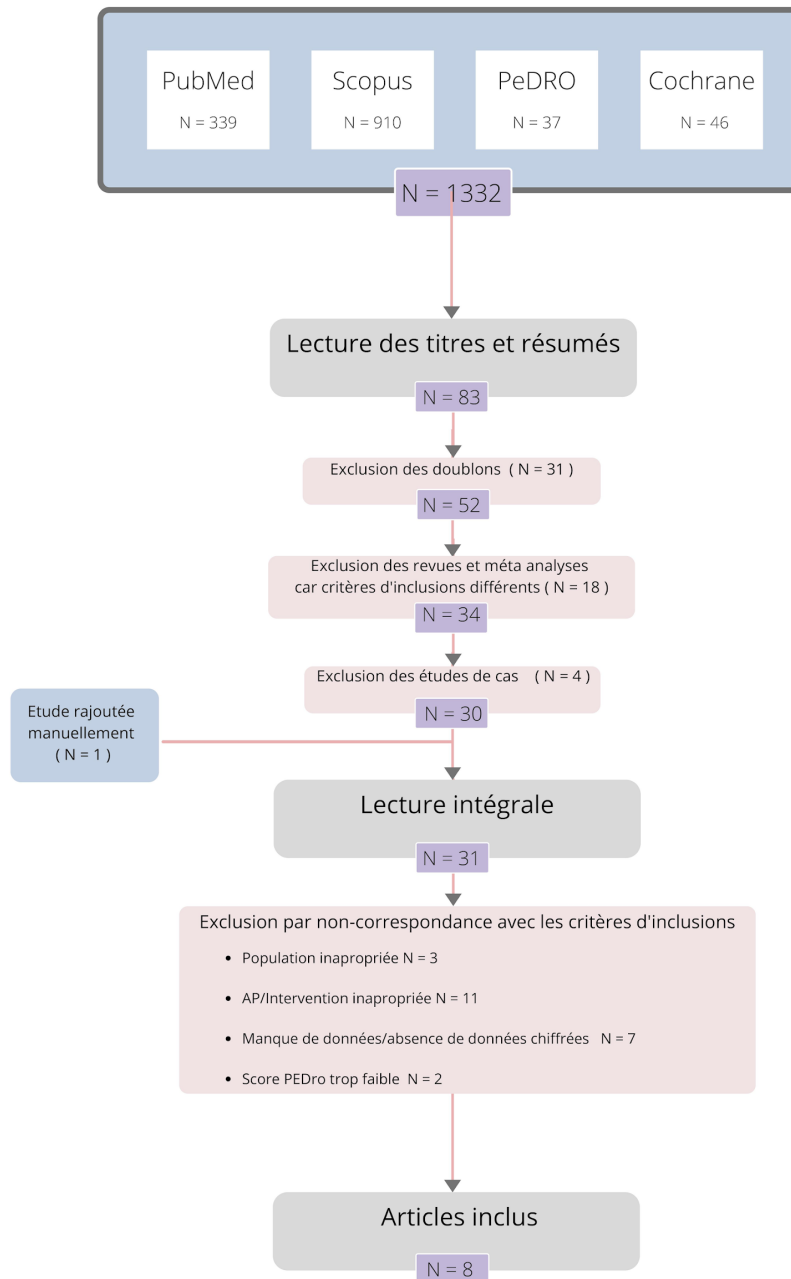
PubMed
N = 339

Scopus
N = 910

PeDRO
N = 37

Cochrane
N = 46

N = 1332

Lecture des titres et résumés

N = 83

Exclusion des doublons ( N = 31 )

N = 52

Exclusion des revues et méta analyses car critères d'inclusions différents ( N = 18 )

N = 34

Exclusion des études de cas ( N = 4 )

N = 30

Etude rajoutée manuellement ( N = 1 )

Lecture intégrale

N = 31

Exclusion par non-correspondance avec les critères d'inclusions

- Population inapropriée N = 3
- AP/Intervention inapropriée N = 11
- Manque de données/absence de données chiffrées N = 7
- Score PEDro trop faible N = 2

Articles inclus

N = 8